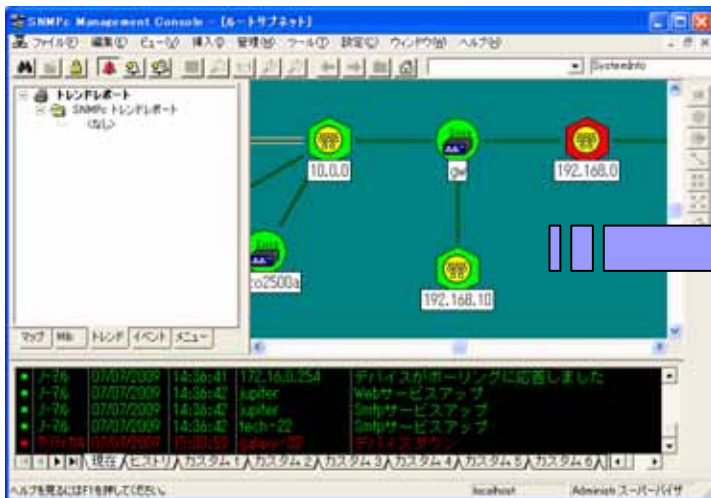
SNMPc Management Console - [ルートサブネット]

ファイル(F) 編集(E) ビュー(V) 挿入(I) 管理(M) ツール(T) 設定(C) ウィンドウ(W) ヘルプ(H)

SystemInfo

トレンドレポート
SNMPc トレンドレポート
(なし)

マップ MIB トレンド イベント メニュー

10.0.0.0
gw
192.168.0
co2500a
192.168.10

| | | | | |
|---|---|---|---|---|
| ノーマル | 07/07/2009 | 14:36:41 | 172.16.0.254 | デバイスがポーリングに応答しました |
| ノーマル | 07/07/2009 | 14:36:42 | jupiter | Webサービスアップ |
| ノーマル | 07/07/2009 | 14:36:42 | jupiter | Smtpサービスアップ |
| ノーマル | 07/07/2009 | 14:36:42 | tech-22 | Smtpサービスアップ |
| クリティカル | 07/07/2009 | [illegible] | galaxy-02 | デバイスダウン |

現在 ヒストリ カスタム1 カスタム2 カスタム3 カスタム4 カスタム5 カスタム6

ヘルプを見るにはF1を押してください。 localhost Admin Iスーパーバイザ